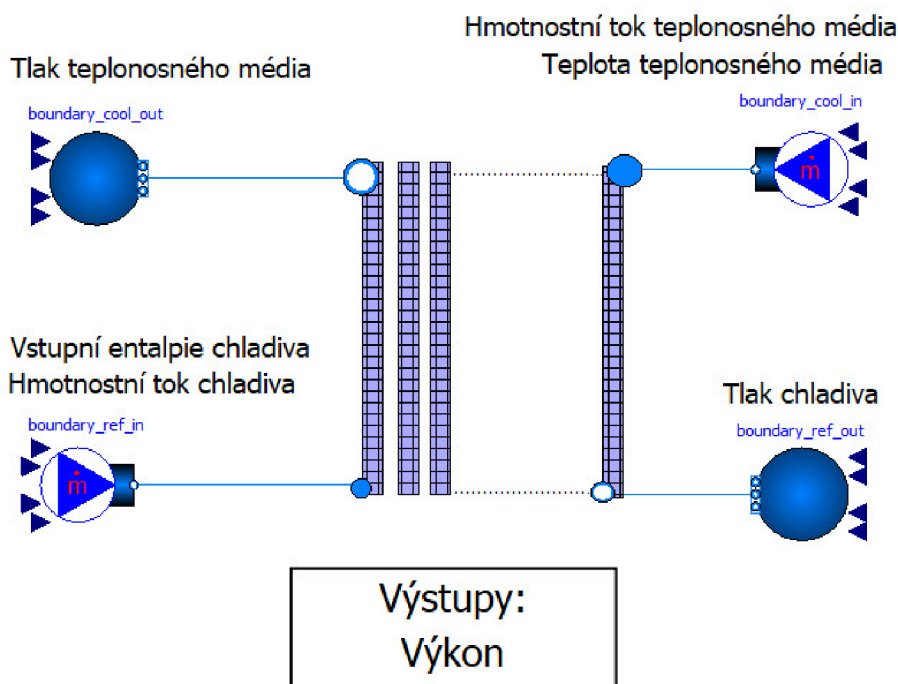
Hmotnostní tok teplonosného média
Teplota teplonosného média

Tlak teplonosného média

boundary_cool_out

boundary_cool_in

$\dot{m}$

Vstupní entalpie chladiva
Hmotnostní tok chladiva

boundary_ref_in

$\dot{m}$

Tlak chladiva

boundary_ref_out

Výstupy:
Výkon